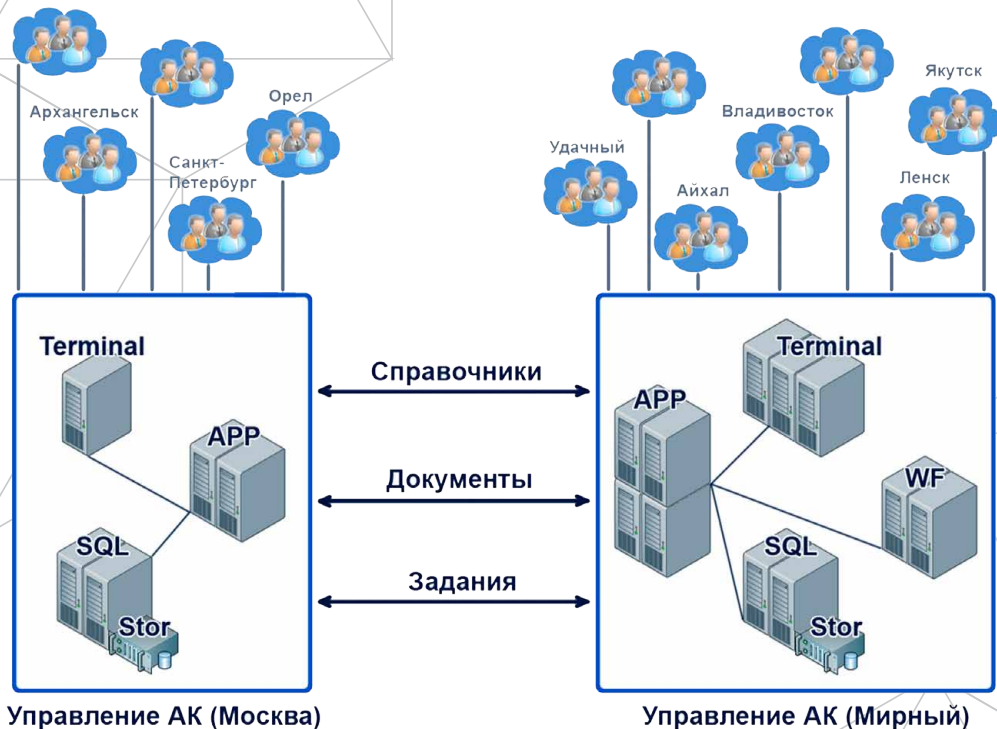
Архангельск

Санкт-Петербург

Орел

Удачный

Айхал

Владивосток

Ленск

Якутск

Terminal

APP

SQL

Stor

Справочники

Документы

Задания

APP

Terminal

WF

SQL

Stor

Управление АК (Москва)

Управление АК (Мирный)